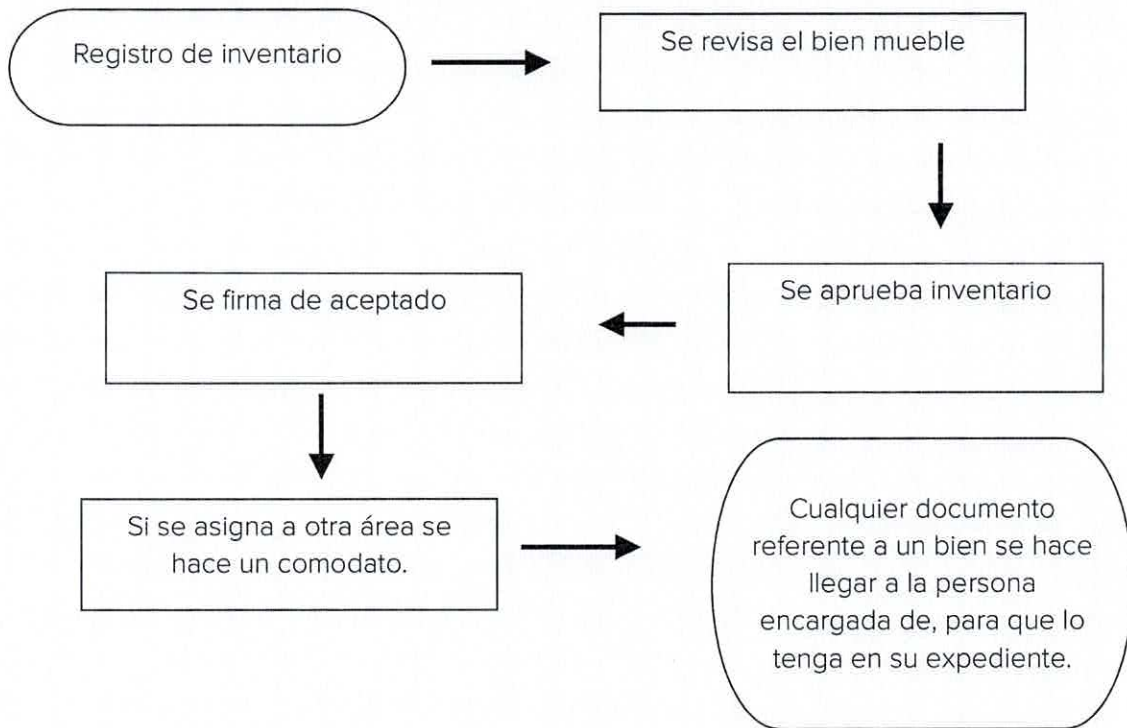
Registro de inventario

Se revisa el bien mueble

Se aprueba inventario

Se firma de aceptado

Si se asigna a otra área se hace un comodato.

Cualquier documento referente a un bien se hace llegar a la persona encargada de, para que lo tenga en su expediente.